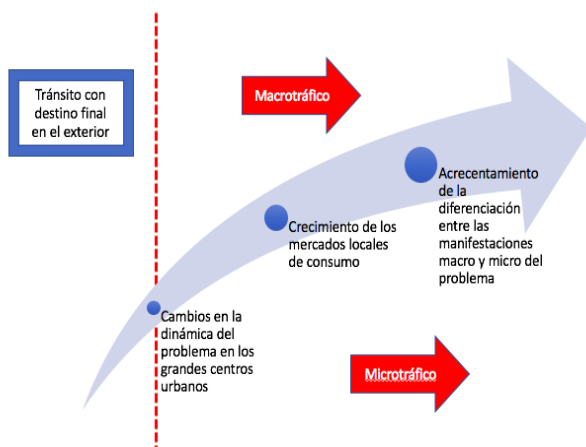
Tránsito con destino final en el exterior

Macrotráfico

Acrecentamiento de la diferenciación entre las manifestaciones macro y micro del problema

Crecimiento de los mercados locales de consumo

Cambios en la dinámica del problema en los grandes centros urbanos

Microtráfico